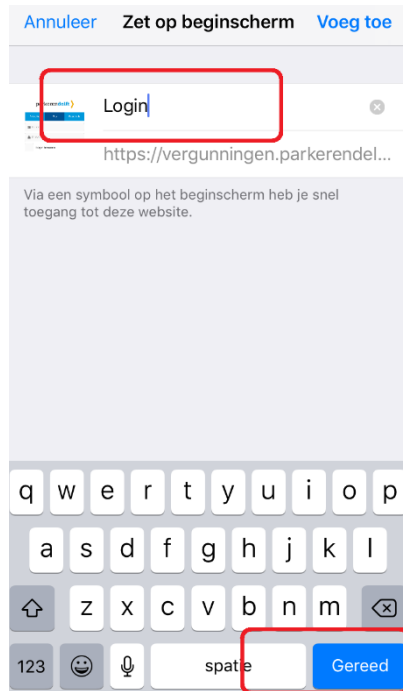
Annuleer Zet op beginscherm Voeg toe

Login

https://vergunningen.parkerendel...

Via een symbool op het beginscherm heb je snel toegang tot deze website.

q w e r t y u i o p
a s d f g h j k l
z x c v b n m
123 spatie Gereed